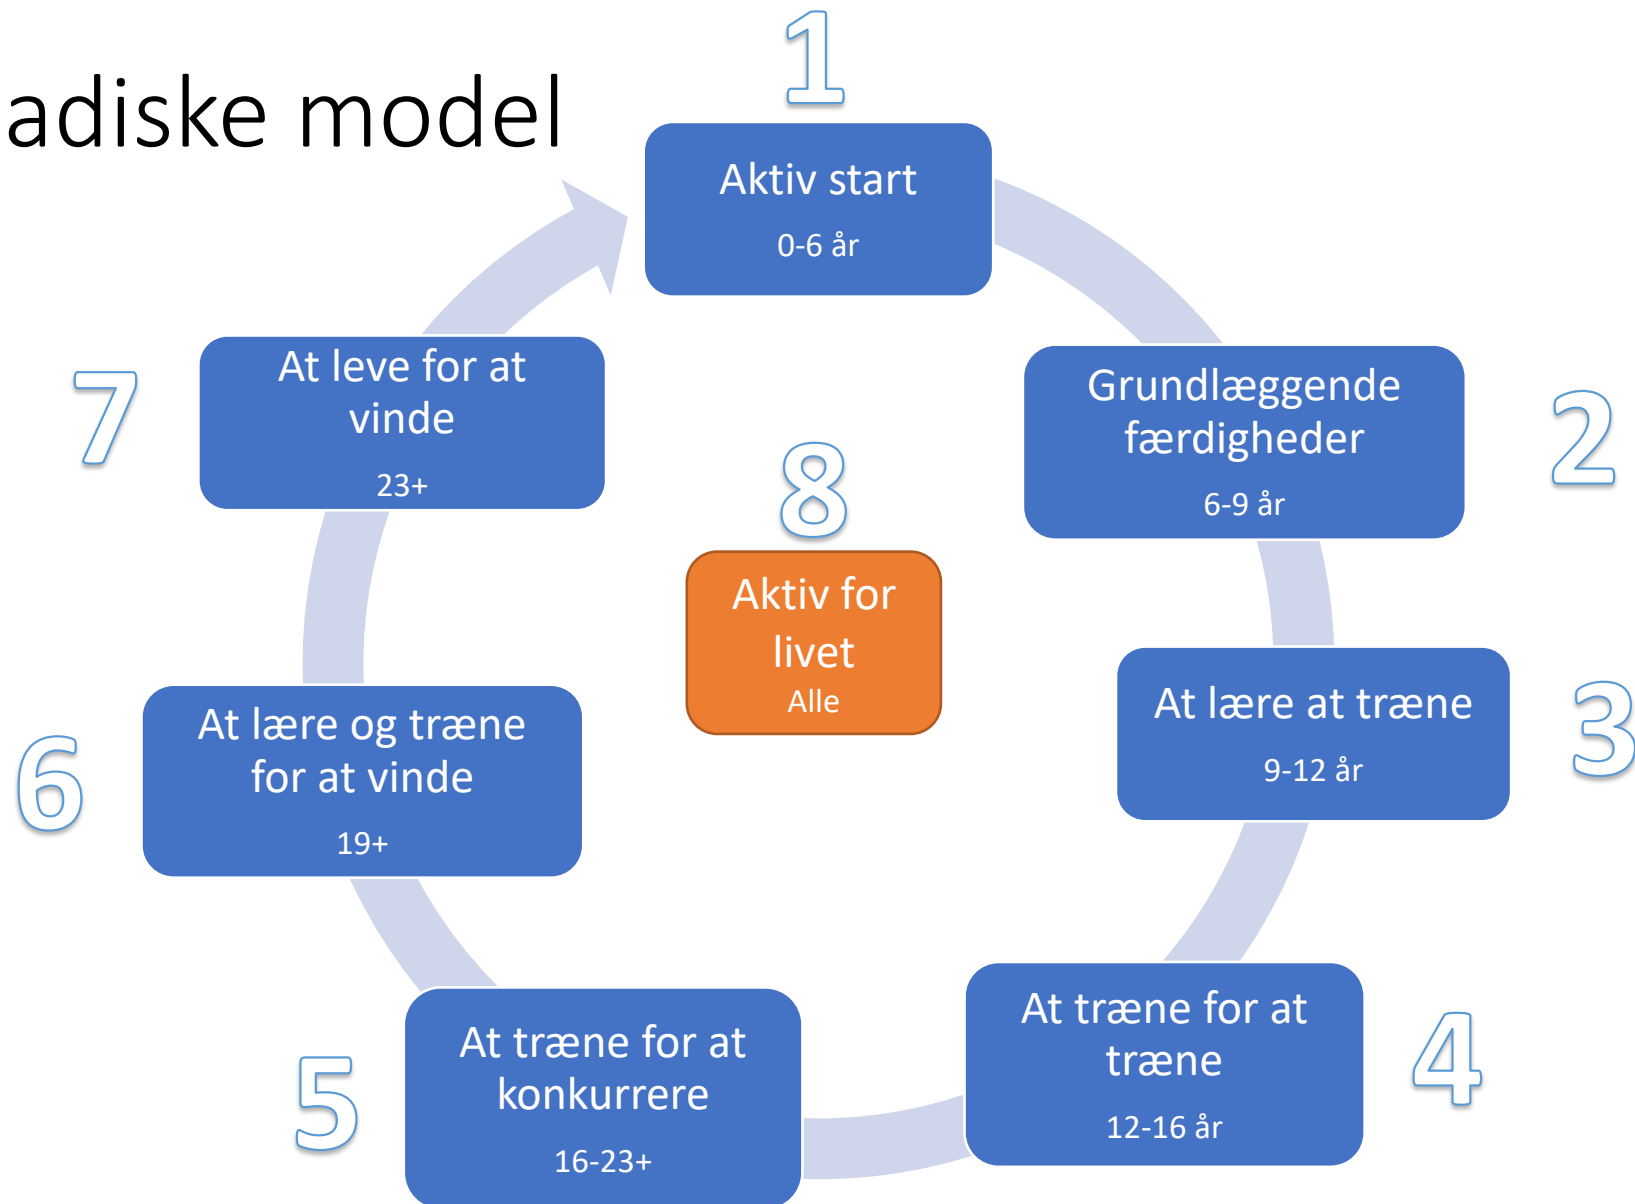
adiske model

1

Aktiv start

0-6 år

2

Grundlæggende færdigheder

6-9 år

3

At lære at træne

9-12 år

4

At træne for at træne

12-16 år

5

At træne for at konkurrere

16-23+

6

At lære og træne for at vinde

19+

7

At leve for at vinde

23+

8

Aktiv for livet

Alle